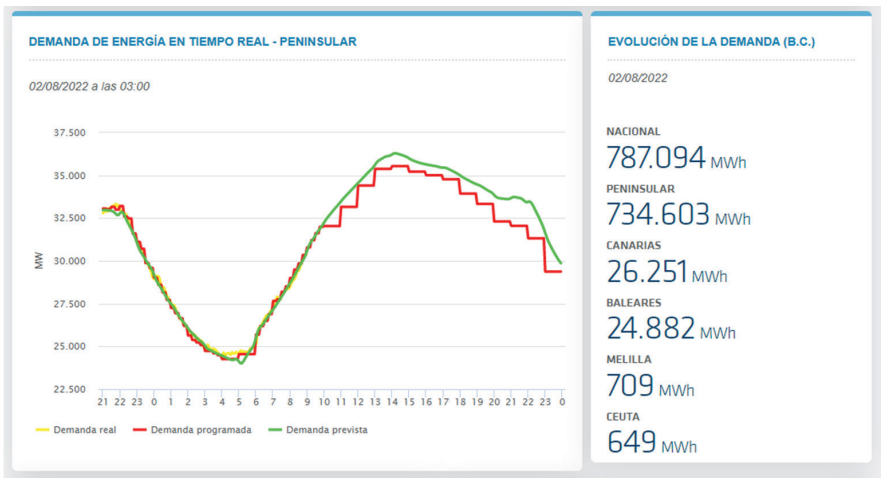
DEMANDA DE ENERGÍA EN TIEMPO REAL - PENINSULAR

02/08/2022 a las 03:00

37.500
35.000
32.500
30.000
27.500
25.000
22.500

MW

21 22 23 0 1 2 3 4 5 6 7 8 9 10 11 12 13 14 15 16 17 18 19 20 21 22 23 0

Demanda real
Demanda programada
Demanda prevista

EVOLUCIÓN DE LA DEMANDA (B.C.)

02/08/2022

NACIONAL
787.094 MWh
PENINSULAR
734.603 MWh
CANARIAS
26.251 MWh
BALEARES
24.882 MWh
MELILLA
709 MWh
CEUTA
649 MWh